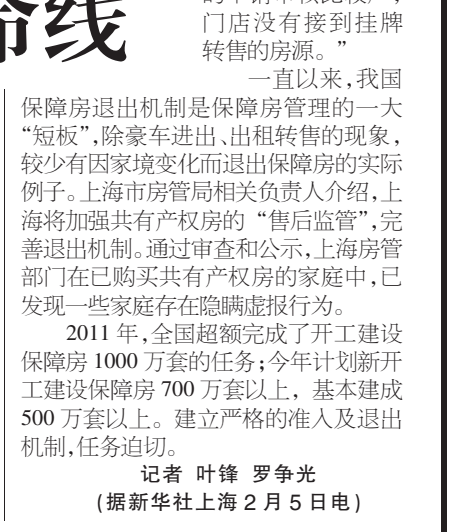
命线

门店没有接到挂牌转售的房源。”

一直以来，我国保障房退出机制是保障房管理的一大“短板”，除豪车进出、出租转售的现象，较少有因家境变化而退出保障房的实际例子。上海市房管局相关负责人介绍，上海将加强共有产权房的“售后监管”，完善退出机制。通过审查和公示，上海房管部门在已购买共有产权房的家庭中，已发现一些家庭存在隐瞒虚报行为。

2011 年，全国超额完成了开工建设保障房 1000 万套的任务；今年计划新开工建设保障房 700 万套以上，基本建成 500 万套以上。建立严格的准入及退出机制，任务迫切。

记者 叶锋 罗争光
（据新华社上海 2 月 5 日电）